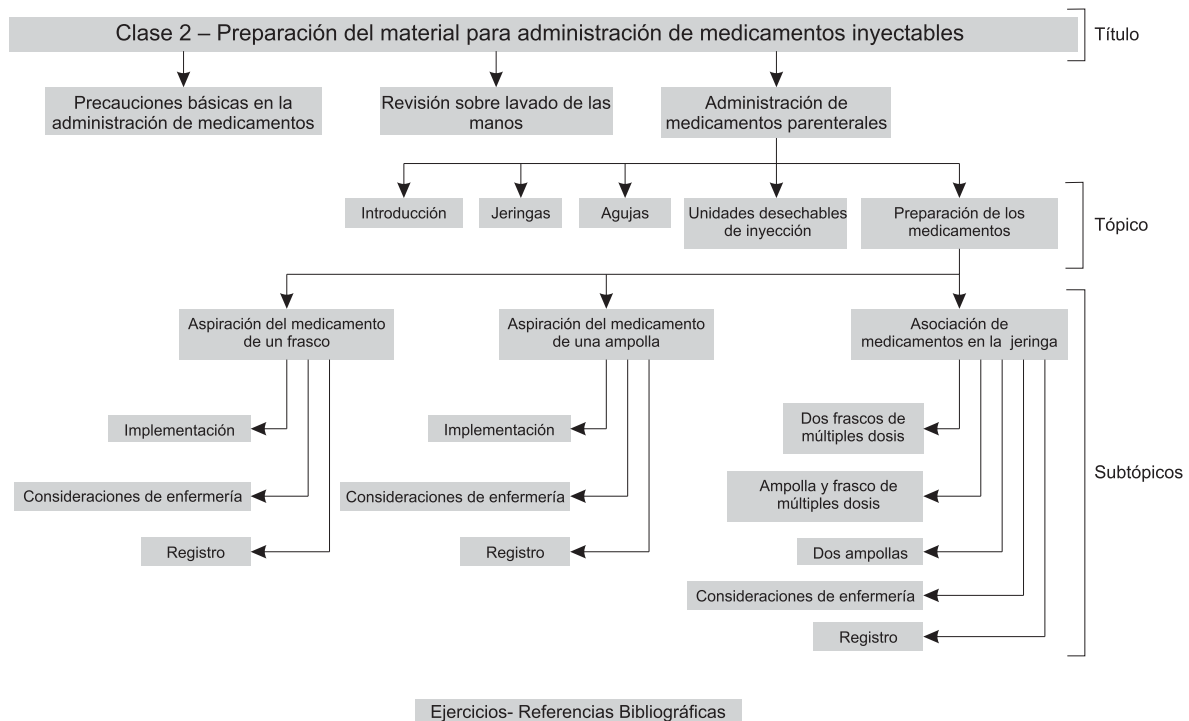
Clase 2 – Preparación del material para administración de medicamentos inyectables

Título

Precauciones básicas en la administración de medicamentos

Revisión sobre lavado de las manos

Administración de medicamentos parenterales

Introducción

Jeringas

Agujas

Unidades desechables de inyección

Preparación de los medicamentos

Tópico

Aspiración del medicamento de un frasco

Aspiración del medicamento de una ampolla

Asociación de medicamentos en la jeringa

Implementación

Consideraciones de enfermería

Registro

Implementación

Consideraciones de enfermería

Registro

Dos frascos de múltiples dosis

Ampolla y frasco de múltiples dosis

Dos ampollas

Consideraciones de enfermería

Registro

Subtópicos

Ejercicios- Referencias Bibliográficas